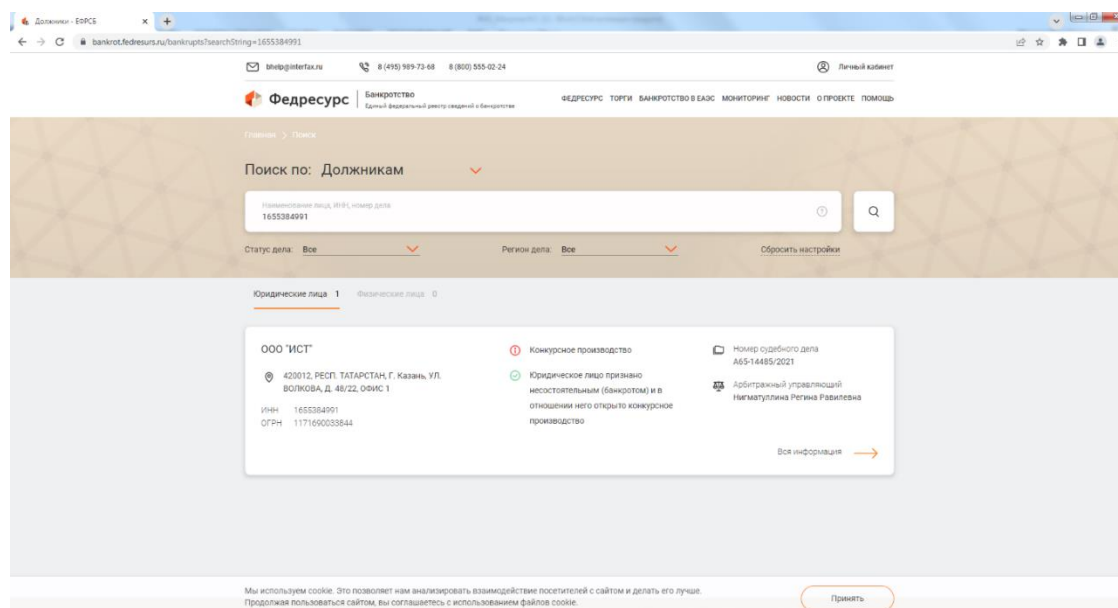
Должники - ЕФРСБ

bankrot.fedresurs.ru/bankrupts?searchString=1655384991

bhelp@interfax.ru 8 (495) 989-73-68 8 (800) 555-02-24

Личный кабинет

Федресурс Банкротство
Единый федеральный реестр сведений о банкротстве

ФЕДРЕСУРС ТОРГИ БАНКРОТСТВО В ЕАЭС МОНИТОРИНГ НОВОСТИ О ПРОЕКТЕ ПОМОЩЬ

Главная > Поиск

Поиск по: Должникам

Наименование лица, ИНН, номер дела
1655384991

Статус дела: Все

Регион дела: Все

Сбросить настройки

Юридические лица 1 Физические лица 0

ООО "ИСТ"

420012, РЕСП. ТАТАРСТАН, Г. Казань, УЛ. ВОЛКОВА, Д. 48/22, ОФИС 1

ИНН 1655384991
ОГРН 1171690033844

Конкурсное производство

Юридическое лицо признано несостоятельным (банкротом) и в отношении него открыто конкурсное производство

Номер судебного дела
А65-14485/2021

Арбитражный управляющий
Нигматуллина Регина Равилевна

Вся информация

Мы используем cookie. Это позволяет нам анализировать взаимодействие посетителей с сайтом и делать его лучше. Продолжая пользоваться сайтом, вы соглашаетесь с использованием файлов cookie.

Принять